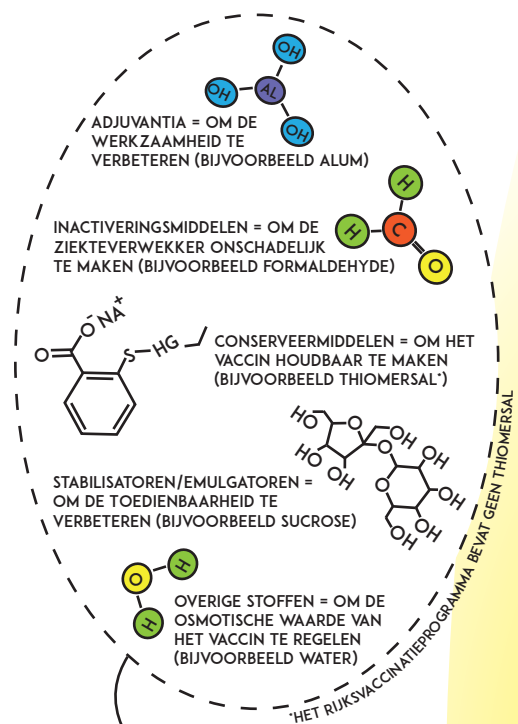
OH
AL
OH
OH

ADJUVANTIA = OM DE WERKZAAMHEID TE VERBETEREN (BIJVOORBEELD ALUM)

H
H
C
O

INACTIVERINGSMIDDELEN = OM DE ZIEKTEVERWEKKER ONSCHADELIJK TE MAKEN (BIJVOORBEELD FORMALDEHYDE)

O
$O^{-}NA^{+}$
S
HG

CONSERVEERMIDDELEN = OM HET VACCIN HOUDBAAR TE MAKEN (BIJVOORBEELD THIOMERSAL*)

HO
OH
O
OH
HO
OH
O
O
OH
OH
OH
OH

STABILISATOREN/EMULGATOREN = OM DE TOEDIENBAARHEID TE VERBETEREN (BIJVOORBEELD SUCROSE)

O
H
H

OVERIGE STOFFEN = OM DE OSMOTISCHE WAARDE VAN HET VACCIN TE REGELEN (BIJVOORBEELD WATER)

*HET RIJKSVACCINATIEPROGRAMMA BEVAT GEEN THIOMERSAL